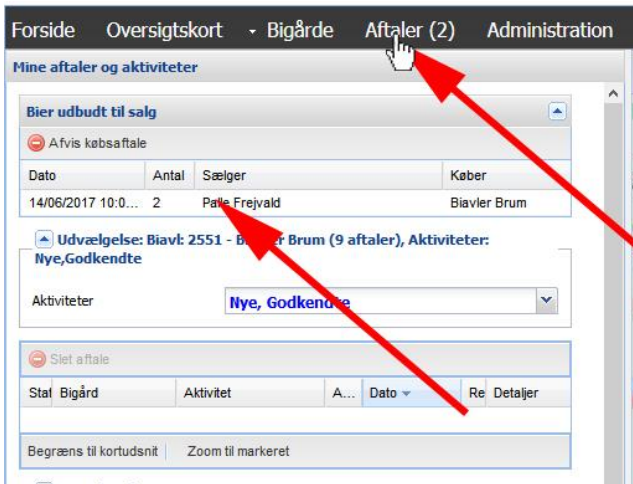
Forside Oversigtskort Bigårde Aftaler (2) Administration

Mine aftaler og aktiviteter

Bier udbudt til salg

Afvis købsaftale

| Dato | Antal | Sælger | Køber |
|---|---|---|---|
| 14/06/2017 10:0... | 2 | Palle Frejvald | Biavler Brum |

Udvælgelse: Biavl: 2551 - B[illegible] Brum (9 aftaler), Aktiviteter: Nye,Godkendte

Aktiviteter Nye, Godkendte

Slet aftale

| Stat | Bigård | Aktivitet | A... | Dato | Re | Detaljer |
|---|---|---|---|---|---|---|

Begræns til kortudsnit Zoom til markeret